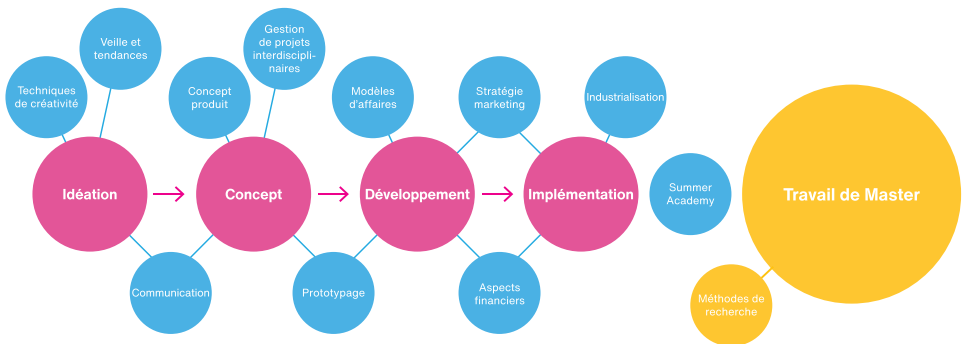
Techniques de créativité

Veille et tendances

Concept produit

Gestion de projets interdisciplinaires

Modèles d'affaires

Stratégie marketing

Industrialisation

Idéation

Concept

Développement

Implémentation

Summer Academy

Travail de Master

Communication

Prototypage

Aspects financiers

Méthodes de recherche